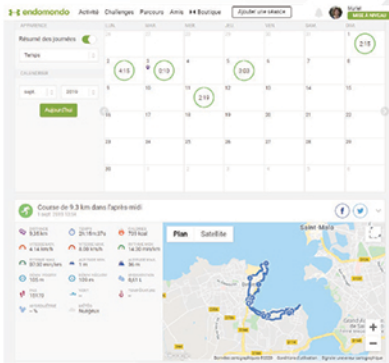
endomondo Activité Challenges Parcours Amis Boutique Ajouter une séance Kyriel MISE À NIVEAU

APPARENCE

Résumé des journées

Temps

CALENDRIER

sept. 2014

Aujourd'hui

LUN MAR MER JEU VEN SAM DIM

1 2 3 4 5 6 7

2:15

8 9 10 11 12 13 14

4:15 0:13 2:03

15 16 17 18 19 20 21

2:18

22 23 24 25 26 27 28

29 30 1 2 3 4 5

Course de 9,3 km dans l'après-midi

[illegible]

9,33 km

2h 19m 25s

723 kcal

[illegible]

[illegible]

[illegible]

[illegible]

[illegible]

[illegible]

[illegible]

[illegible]

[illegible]

Nuageux

Plan Satellite

Saint-Malo

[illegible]

+

−

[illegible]